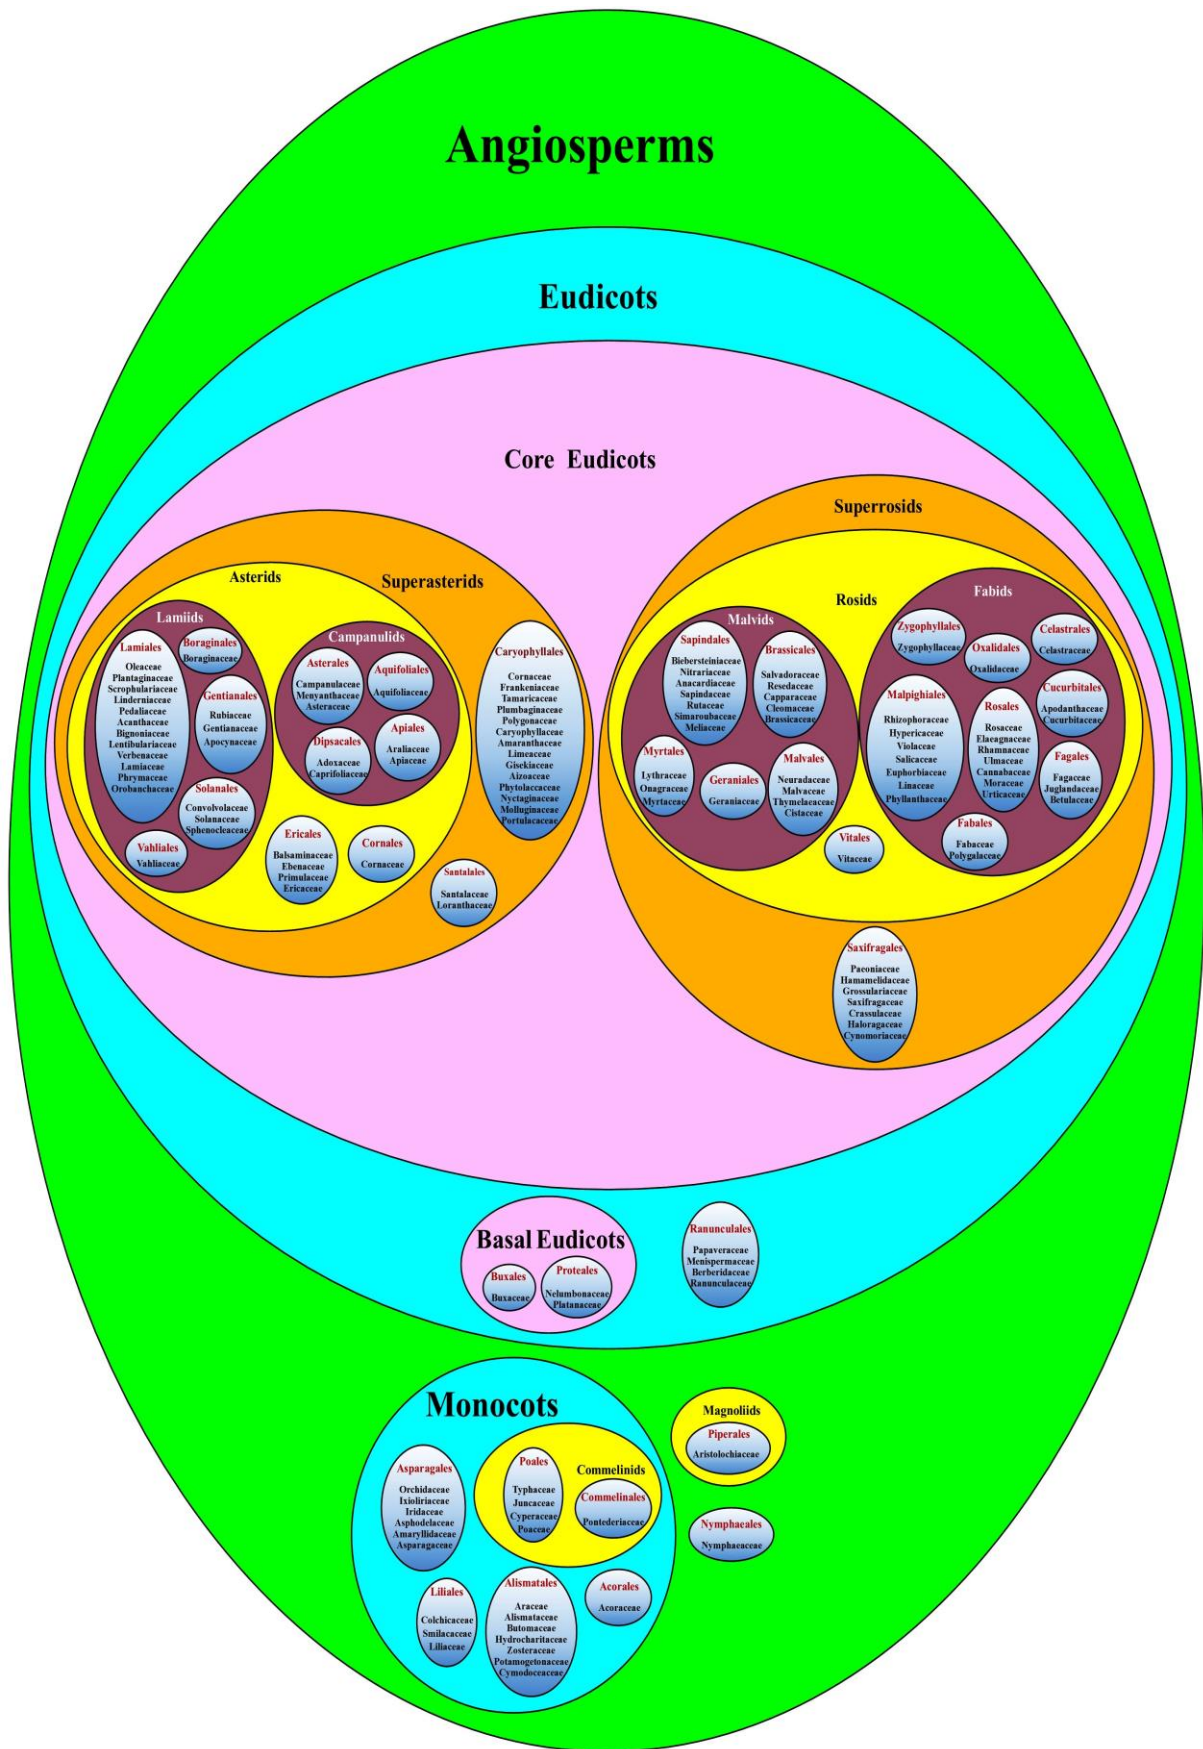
Angiosperms

Eudicots

Core Eudicots

Asterids

Superasterids

Lamiids

Lamiales
Oleaceae
Plantaginaceae
Scrophulariaceae
Linderniaceae
Pedaliaceae
Acanthaceae
Bignoniaceae
Verbenaceae
Lamiaceae
Lentibulariaceae
Phrymaceae
Orobanchaceae

Boraginales
Boraginaceae

Gentianales
Rubiaceae
Gentianaceae
Apocynaceae

Solanales
Convolvulaceae
Solanaceae
Sphenocleaceae

Vahliales
Vahliaceae

Campanulids

Asterales
Campanulaceae
Menyanthaceae
Asteraceae

Aquifoliales
Aquifoliaceae

Dipsacales
Adoxaceae
Caprifoliaceae

Apiales
Araliaceae
Apiaceae

Ericales
Balsaminaceae
Ebenaceae
Primulaceae
Ericaceae

Cornales
Cornaceae

Caryophyllales
Cornaceae
Frankeniaceae
Tamaricaceae
Plumbaginaceae
Polygonaceae
Caryophyllaceae
Amaranthaceae
Limeaceae
Gisekiaceae
Aizoaceae
Phytolaccaceae
Nyctaginaceae
Molluginaceae
Portulacaceae

Santalales
Santalaceae
Loranthaceae

Superrosids

Rosids

Malvids

Sapindales
Biebersteiniaceae
Nitrariaceae
Anacardiaceae
Sapindaceae
Rutaceae
Simaroubaceae
Meliaceae

Brassicales
Salvadoraceae
Resedaceae
Capparaceae
Cleomaceae
Brassicaceae

Myrtales
Lythraceae
Onagraceae
Myrtaceae

Geraniales
Geraniaceae

Malvales
Neuradaceae
Malvaceae
Thymelaeaceae
Cistaceae

Vitales
Vitaceae

Fabids

Zygophyllales
Zygophyllaceae

Oxalidales
Oxalidaceae

Celastrales
Celastraceae

Malpighiales
Rhizophoraceae
Hypericaceae
Violaceae
Salicaceae
Euphorbiaceae
Linaceae
Phyllanthaceae

Rosales
Rosaceae
Elaeagnaceae
Rhamnaceae
Ulmaceae
Cannabaceae
Moraceae
Urticaceae

Cucurbitales
Apodanthaceae
Cucurbitaceae

Fagales
Fagaceae
Juglandaceae
Betulaceae

Fabales
Fabaceae
Polygalaceae

Saxifragales
Paeoniaceae
Hamamelidaceae
Grossulariaceae
Saxifragaceae
Crassulaceae
Haloragaceae
Cynomoriaceae

Basal Eudicots

Buxales
Buxaceae

Proteales
Nelumbonaceae
Platanaceae

Ranunculales
Papaveraceae
Menispermaceae
Berberidaceae
Ranunculaceae

Monocots

Asparagales
Orchidaceae
Ixioliriaceae
Iridaceae
Asphodelaceae
Amaryllidaceae
Asparagaceae

Commelinids

Poales
Typhaceae
Juncaceae
Cyperaceae
Poaceae

Commelinales
Pontederiaceae

Liliales
Colchicaceae
Smilacaceae
Liliaceae

Alismatales
Araceae
Alismataceae
Butomaceae
Hydrocharitaceae
Zosteraceae
Potamogetonaceae
Cymodoceaceae

Acorales
Acoraceae

Magnoliids

Piperales
Aristolochiaceae

Nymphaeales
Nymphaeaceae